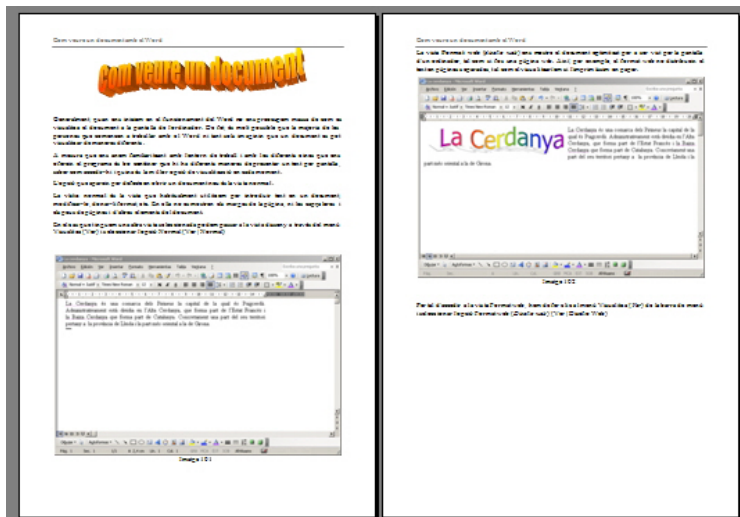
Com veure un document al Word

Com veure un document

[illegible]

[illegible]

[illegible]

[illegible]

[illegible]

La Cerdanya és una comarca dels Pirineus la capital de la qual és Puigcerdà. Administrativament està dividida en l'Alta Cerdanya, que forma part de l'Estat Francès i la Baixa Cerdanya que forma part de Catalunya. Concretament una part del seu territori pertany a la província de Lleida i la part restant a la de Girona.

Imatge 101

Com veure un document al Word

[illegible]

La Cerdanya

La Cerdanya és una comarca dels Pirineus la capital de la qual és Puigcerdà. Administrativament està dividida en l'Alta Cerdanya, que forma part de l'Estat Francès i la Baixa Cerdanya que forma part de Catalunya. Concretament una part del seu territori pertany a la província de Lleida i la part restant a la de Girona.

Imatge 102

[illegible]